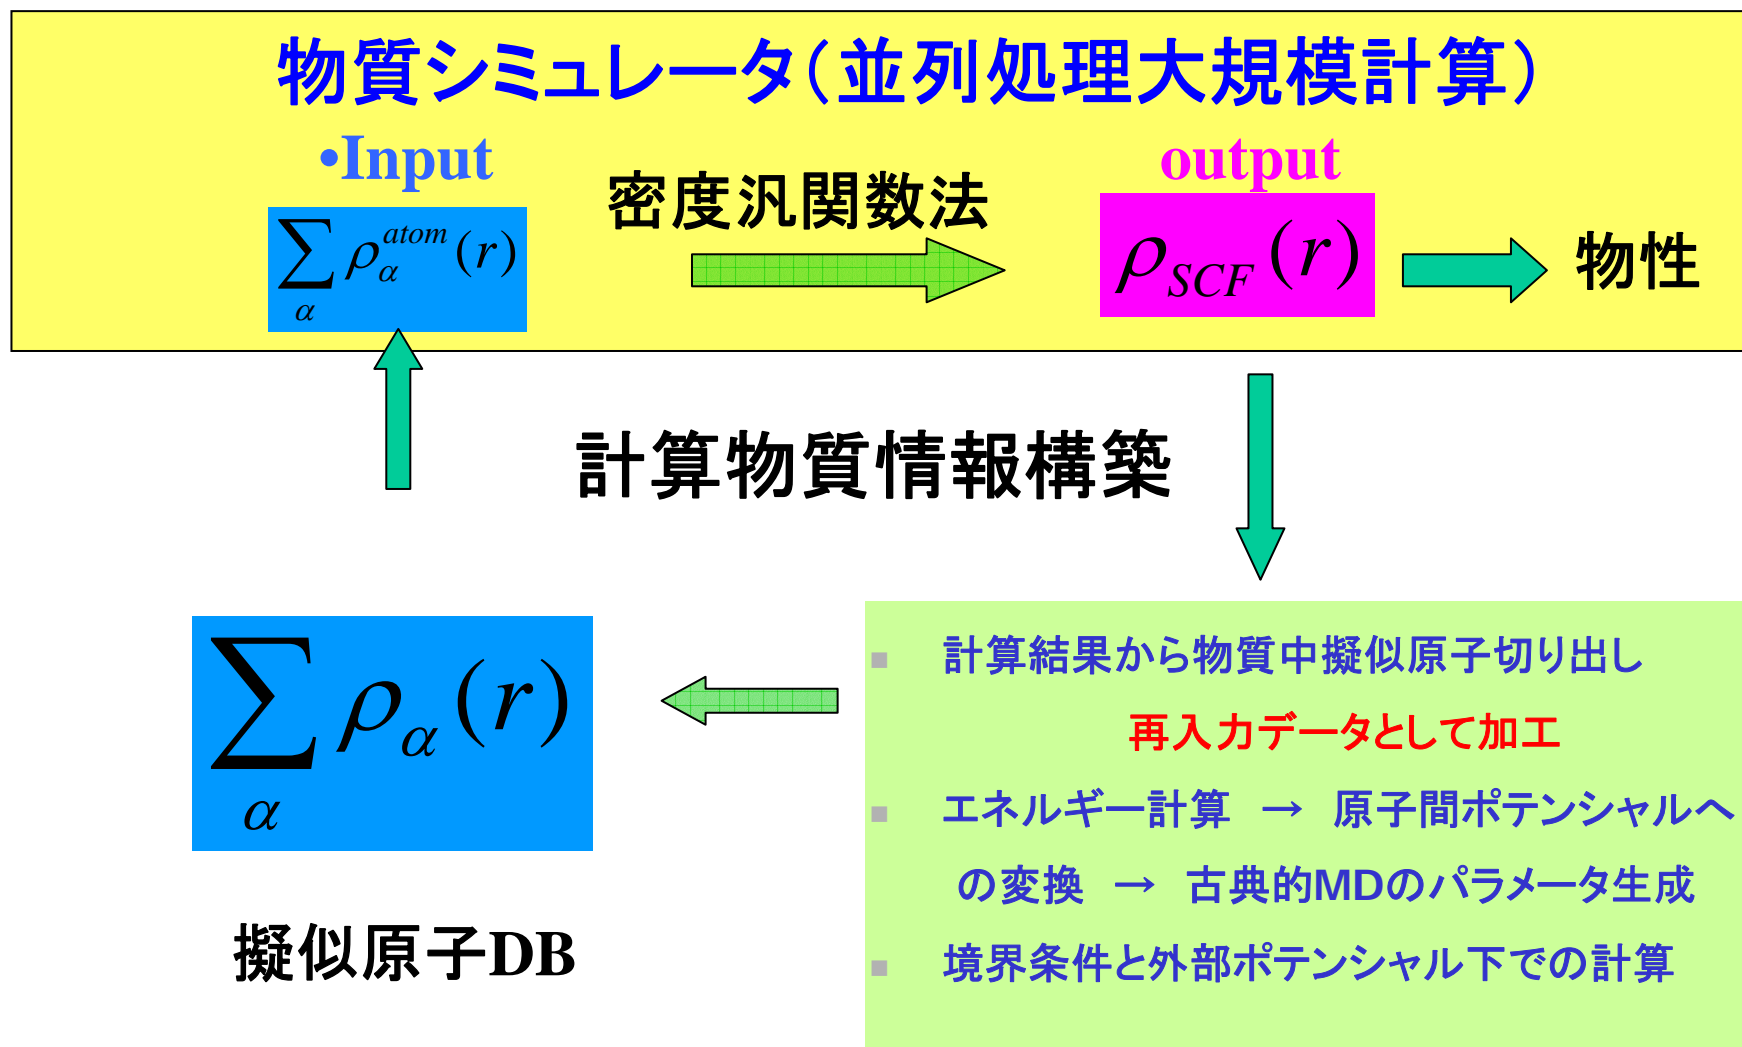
物質シミュレータ（並列処理大規模計算）

•Input

$\sum_{\alpha} \rho_{\alpha}^{atom}(r)$

密度汎関数法

output

$\rho_{SCF}(r)$

物性

計算物質情報構築

$\sum_{\alpha} \rho_{\alpha}(r)$

擬似原子DB

計算結果から物質中擬似原子切り出し

再入力データとして加工

エネルギー計算 → 原子間ポテンシャルへの変換 → 古典的MDのパラメータ生成

境界条件と外部ポテンシャル下での計算